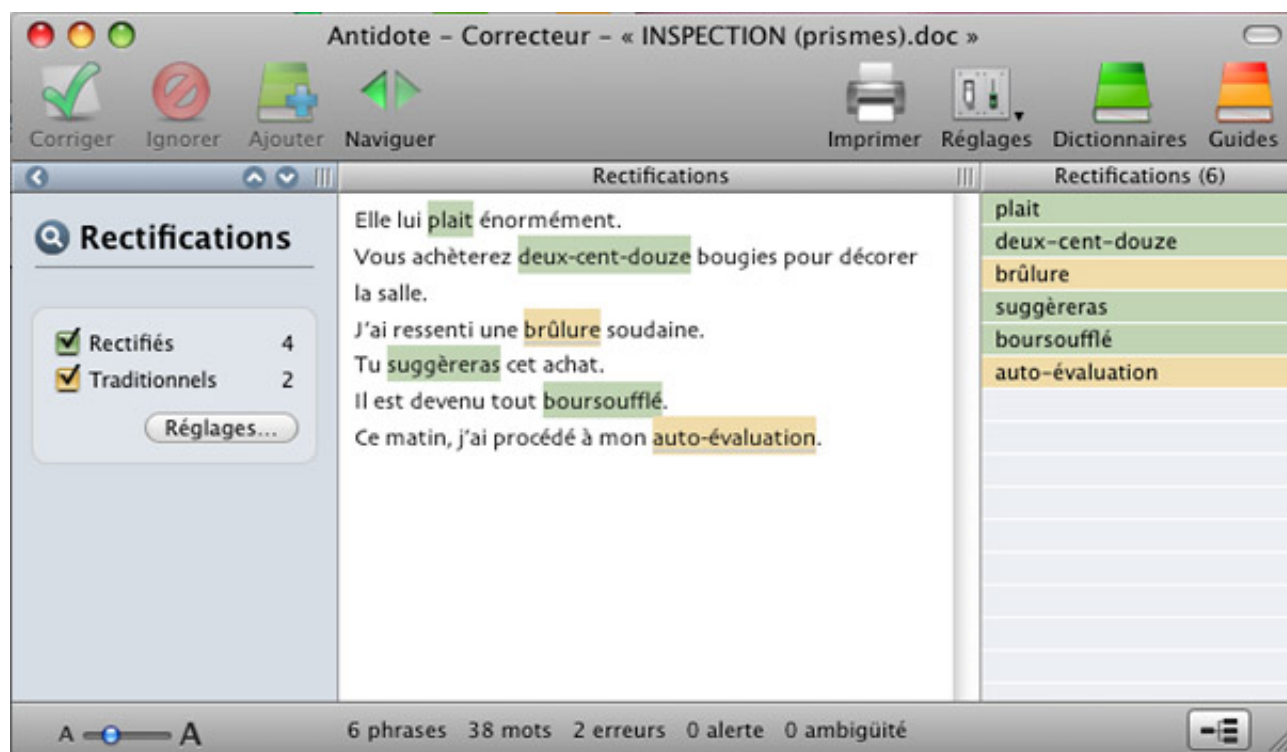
Antidote – Correcteur – « INSPECTION (prismes).doc »

Corriger Ignorer Ajouter Naviguer

Imprimer Réglages Dictionnaires Guides

Rectifications

Rectifications (6)

Rectifications

Rectifiés 4
Traditionnels 2
Réglages...

Elle lui plait énormément.
Vous achèterez deux-cent-douze bougies pour décorer la salle.
J'ai ressenti une brûlure soudaine.
Tu suggèreras cet achat.
Il est devenu tout boursoufflé.
Ce matin, j'ai procédé à mon auto-évaluation.

plait
deux-cent-douze
brûlure
suggèreras
boursoufflé
auto-évaluation

A A

6 phrases 38 mots 2 erreurs 0 alerte 0 ambigüité